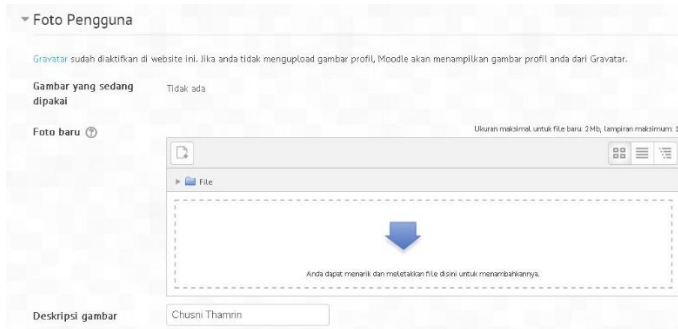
Foto Pengguna

Gravatar sudah diaktifkan di website ini. Jika anda tidak mengupload gambar profil, Moodle akan menampilkan gambar profil anda dari Gravatar.

Gambar yang sedang dipakai

Tidak ada

Foto baru

Ukuran maksimal untuk file baru: 2Mb, lampiran maksimum: 1

File

Anda dapat menarik dan meletakkan file disini untuk menambahkannya.

Deskripsi gambar

Chusni Thamrin